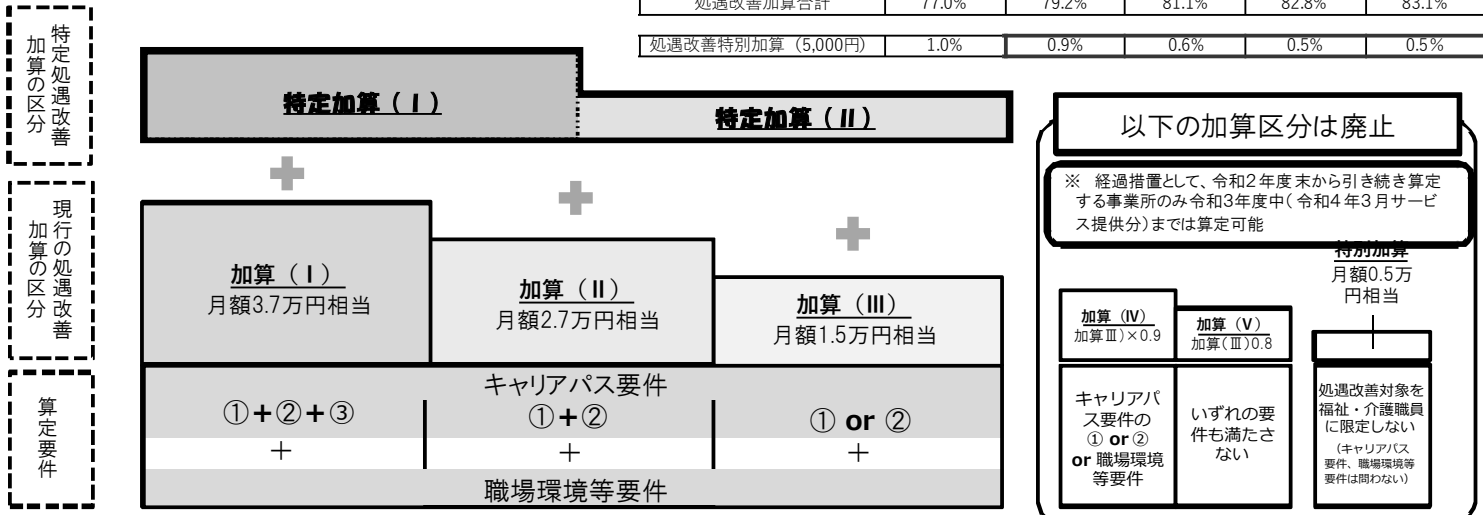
| 処遇改善加算合計 | 77.0% | 79.2% | 81.1% | 82.8% | 83.1% |
|---|---|---|---|---|---|
| 処遇改善特別加算（5,000円） | 1.0% | 0.9% | 0.6% | 0.5% | 0.5% |

特定処遇改善加算の区分

特定加算（Ⅰ）

特定加算（Ⅱ）

現行の処遇改善加算の区分

加算（Ⅰ）
月額3.7万円相当

加算（Ⅱ）
月額2.7万円相当

加算（Ⅲ）
月額1.5万円相当

算定要件

キャリアパス要件

①+②+③

①+②

① or ②

＋

＋

＋

職場環境等要件

以下の加算区分は廃止

※ 経過措置として、令和2年度末から引き続き算定する事業所のみ令和3年度中（令和4年3月サービス提供分）までは算定可能

特別加算
月額0.5万円相当

加算（Ⅳ）
加算Ⅲ）×0.9

加算（Ⅴ）
加算（Ⅲ）0.8

キャリアパス要件の① or ② or 職場環境等要件

いずれの要件も満たさない

処遇改善対象を福祉・介護職員に限定しない
（キャリアパス要件、職場環境等要件は問わない）